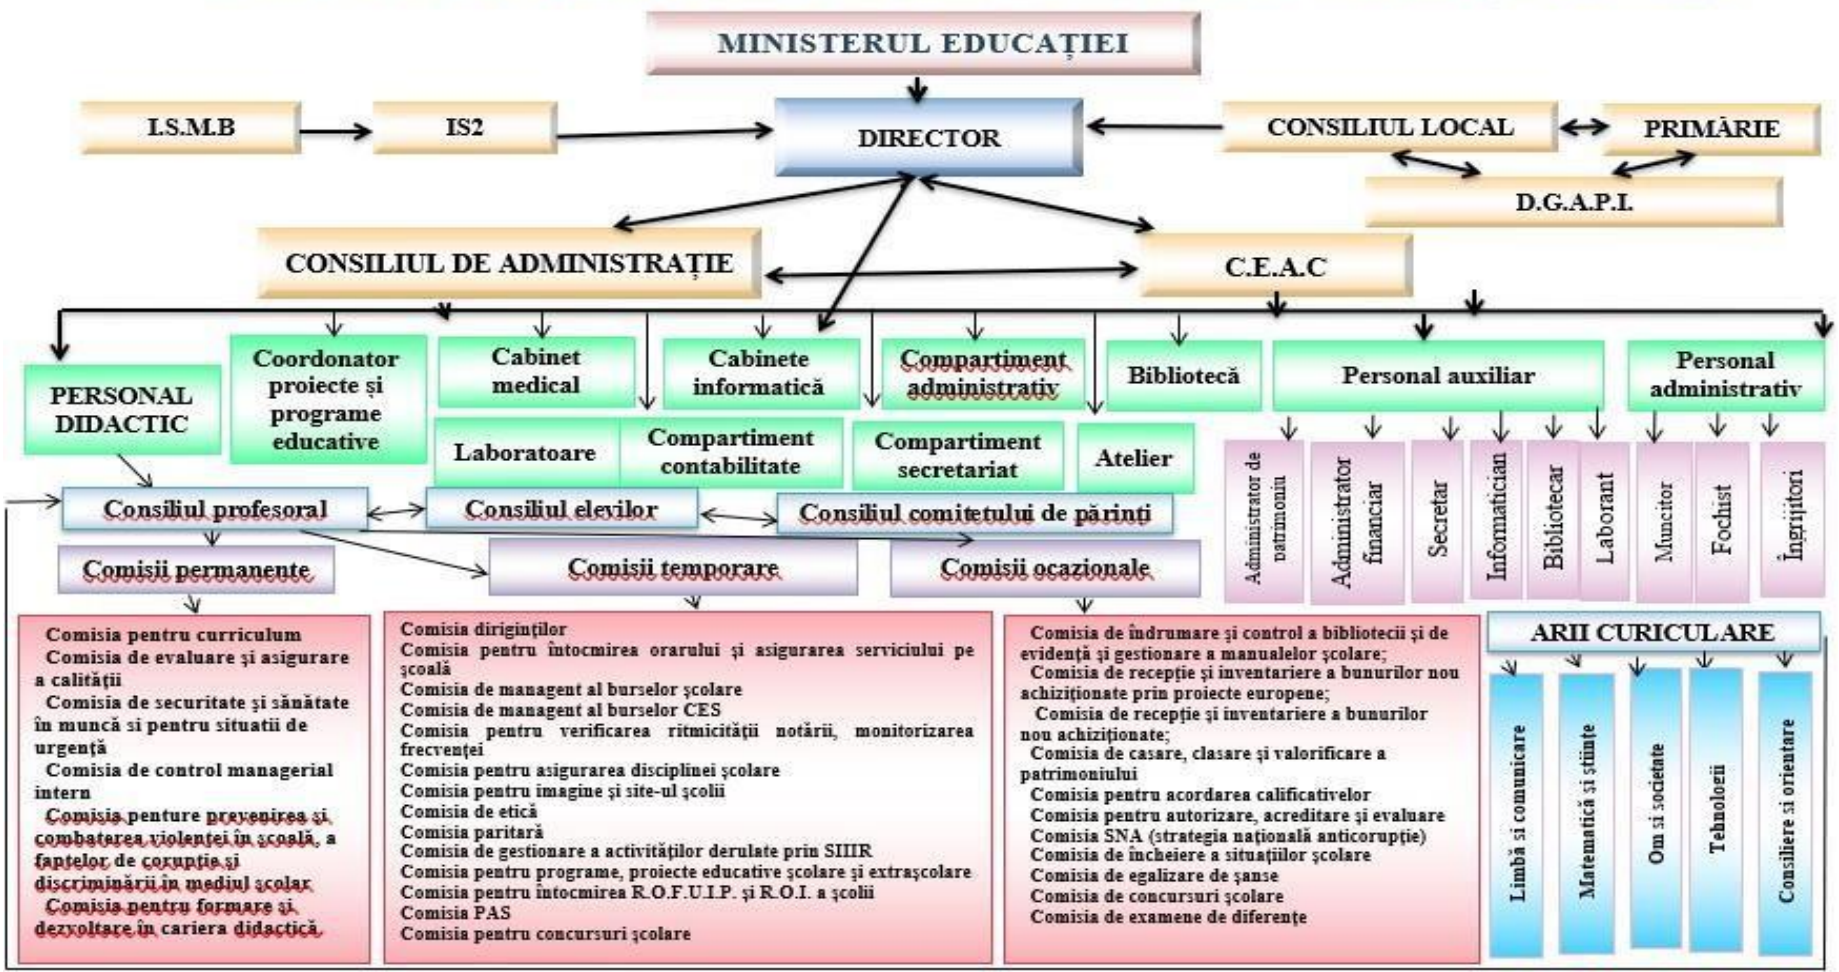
MINISTERUL EDUCAȚIEI

I.S.M.B

IS2

DIRECTOR

CONSILIUL LOCAL

PRIMĂRIE

D.G.A.P.I.

CONSILIUL DE ADMINISTRAȚIE

C.E.A.C

PERSONAL DIDACTIC

Coordonator proiecte și programe educative

Cabinet medical

Cabinete informatică

Compartiment administrativ

Bibliotecă

Personal auxiliar

Personal administrativ

Laboratoare

Compartiment contabilitate

Compartiment secretariat

Atelier

Administrator de patrimoniu

Administrator financiar

Secretar

Informatician

Bibliotecar

Laborant

Muncitor

Fochist

Îngrijitori

Consiliul profesoral

Consiliul elevilor

Consiliul comitetului de părinți

Comisii permanente

Comisii temporare

Comisii ocazionale

Comisia pentru curriculum
Comisia de evaluare și asigurare a calității
Comisia de securitate și sănătate în muncă si pentru situatii de urgență
Comisia de control managerial intern
Comisia penture prevenirea și combaterea violenței în școală, a faptelor de corupție și discriminării în mediul școlar
Comisia pentru formare și dezvoltare în cariera didactică

Comisia diriginților
Comisia pentru întocmirea orarului și asigurarea serviciului pe școală
Comisia de managent al burselor școlare
Comisia de managent al burselor CES
Comisia pentru verificarea ritmicității notării, monitorizarea frecvenței
Comisia pentru asigurarea disciplinei școlare
Comisia pentru imagine și site-ul școlii
Comisia de etică
Comisia paritară
Comisia de gestionare a activităților derulate prin SIIR
Comisia pentru programe, proiecte educative școlare și extrașcolare
Comisia pentru întocmirea R.O.F.U.I.P. și R.O.I. a școlii
Comisia PAS
Comisia pentru concursuri școlare

Comisia de îndrumare și control a bibliotecii și de evidență și gestionare a manualelor școlare;
Comisia de recepție și inventariere a bunurilor nou achiziționate prin proiecte europene;
Comisia de recepție și inventariere a bunurilor nou achiziționate;
Comisia de casare, clasare și valorificare a patrimoniului
Comisia pentru acordarea calificativelor
Comisia pentru autorizare, acreditare și evaluare
Comisia SNA (strategia națională anticorupție)
Comisia de încheiere a situațiilor școlare
Comisia de egalizare de șanse
Comisia de concursuri școlare
Comisia de examene de diferențe

ARII CURICULARE

Limbă și comunicare

Matematică și științe

Om și societate

Tehnologii

Consiliere și orientare